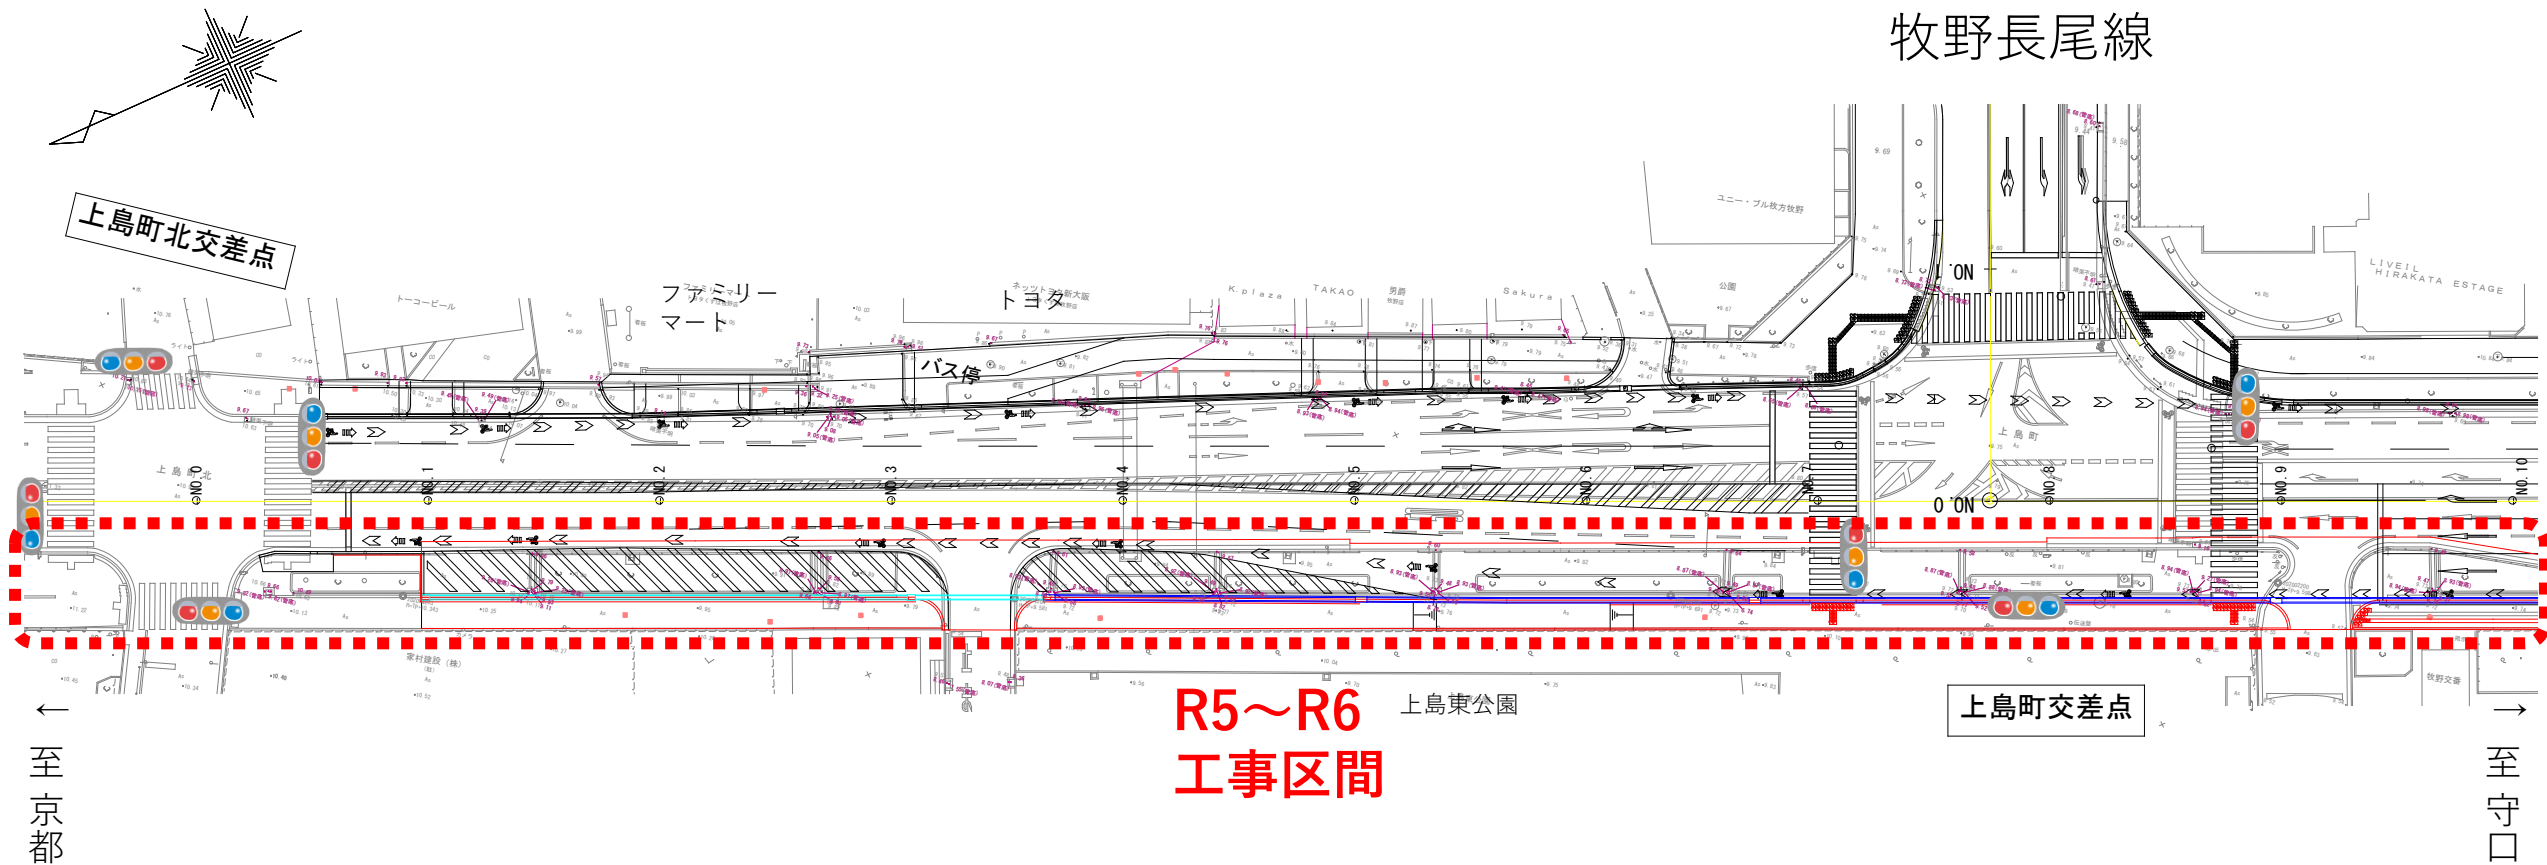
牧野長尾線

上島町北交差点

ファミリーマート

トヨタ

バス停

K.plaza

TAKAO

Sakura

LIVEIL HIRAKATA ESTAGE

NO.0
NO.1
NO.2
NO.3
NO.4
NO.5
NO.6
NO.7
NO.8
NO.9
NO.10

1 ON

0 ON

R5～R6
工事区間

上島東公園

上島町交差点

←
至京都

→
至守口